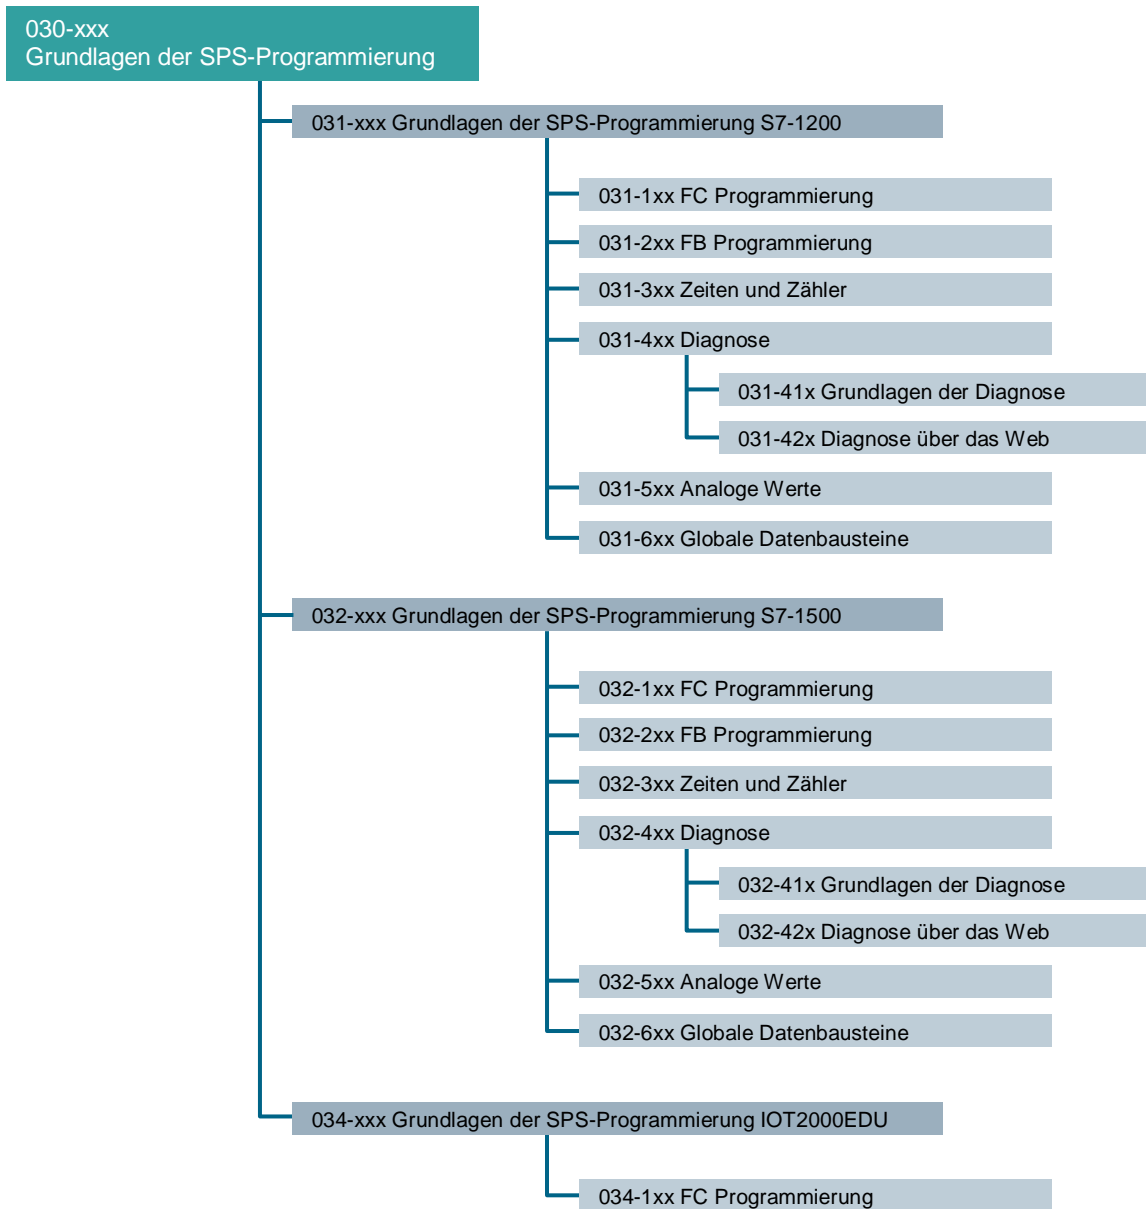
030-xxx
Grundlagen der SPS-Programmierung

031-xxx Grundlagen der SPS-Programmierung S7-1200

031-1xx FC Programmierung

031-2xx FB Programmierung

031-3xx Zeiten und Zähler

031-4xx Diagnose

031-41x Grundlagen der Diagnose

031-42x Diagnose über das Web

031-5xx Analoge Werte

031-6xx Globale Datenbausteine

032-xxx Grundlagen der SPS-Programmierung S7-1500

032-1xx FC Programmierung

032-2xx FB Programmierung

032-3xx Zeiten und Zähler

032-4xx Diagnose

032-41x Grundlagen der Diagnose

032-42x Diagnose über das Web

032-5xx Analoge Werte

032-6xx Globale Datenbausteine

034-xxx Grundlagen der SPS-Programmierung IOT2000EDU

034-1xx FC Programmierung